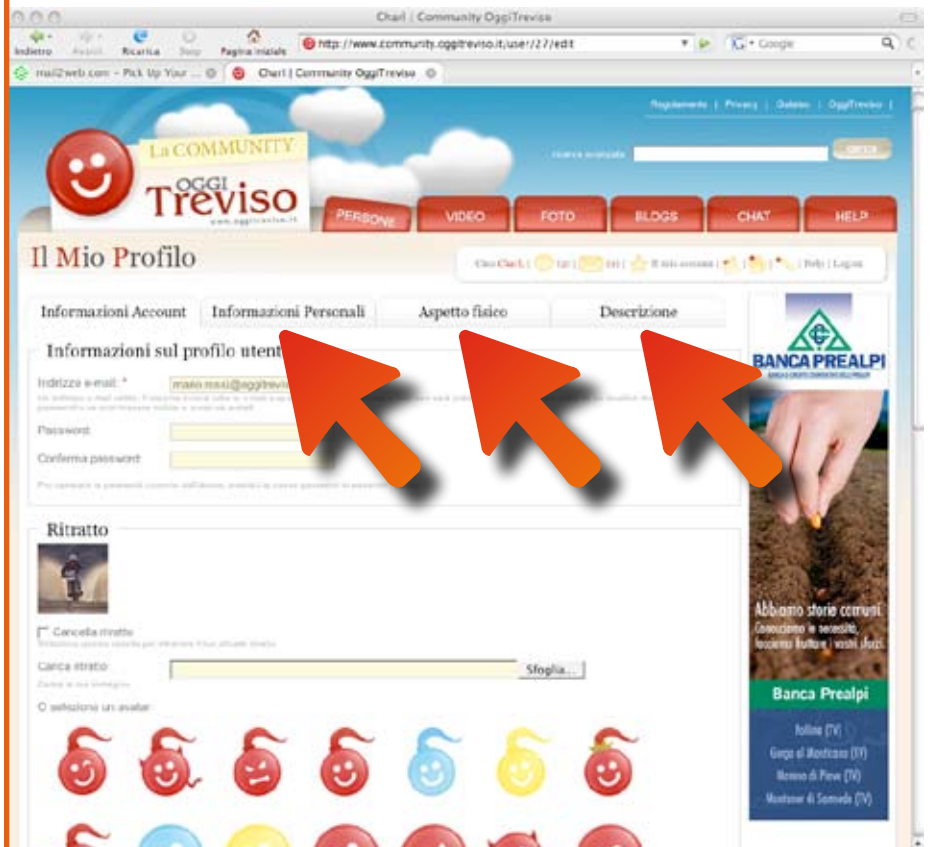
Charl | Community OggiTreviso

Indietro Avanti Ricarica Stop Pagina iniziale http://www.community.oggitreviso.it/user/27/edit Google

mail2web.com – Pick Up Your ... Charl | Community OggiTreviso

Regolamento | Privacy | Galateo | OggiTreviso |

La COMMUNITY OGGI Treviso www.oggitreviso.it

Ricerca avanzata CERCA

PERSONE VIDEO FOTO BLOGS CHAT HELP

Il Mio Profilo

Ciao Charl. | (0) | (0) | Il mio account | | | Help | Logout

Informazioni Account Informazioni Personali Aspetto fisico Descrizione

Informazioni sul profilo utent

Indirizzo e-mail: * mario.rossi@oggitreviso

Password

Conferma password

Ritratto

Cancella ritratto

Carica ritratto: Sfoglia...

O seleziona un avatar:

BANCA PREALPI

Abbiamo storie comuni.

Banca Prealpi

Tarzo (TV)

Godega di Sant'Urbano (TV)

Moriago della Battaglia (TV)

Montaner di Sarmede (TV)